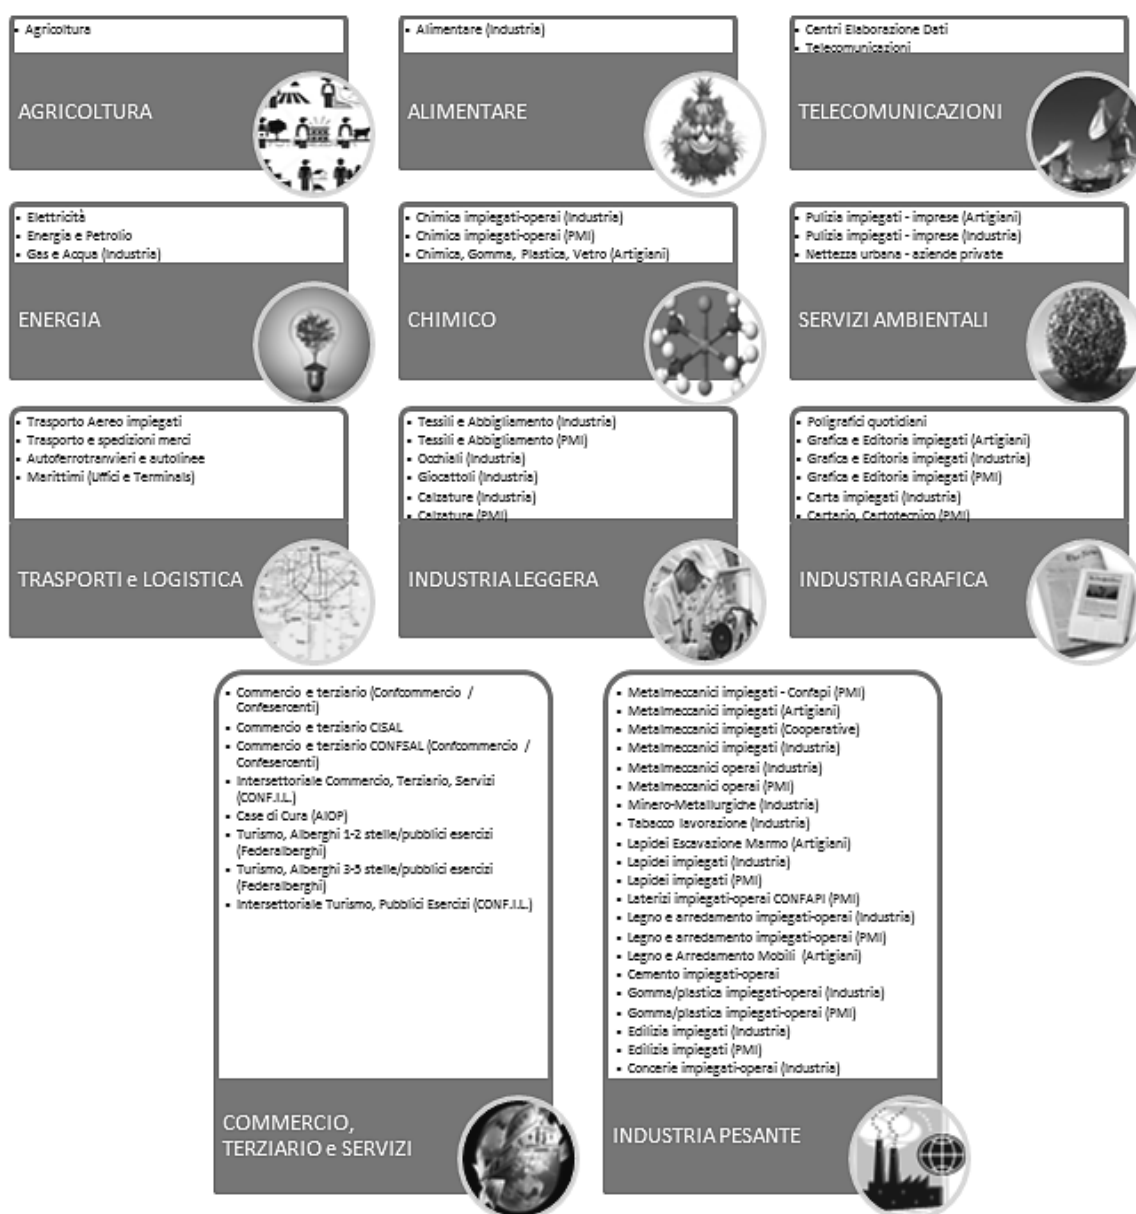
• Agricoltura

AGRICOLTURA

• Alimentare (Industria)

ALIMENTARE

• Centri Elaborazione Dati
• Telecomunicazioni

TELECOMUNICAZIONI

• Elettricità
• Energia e Petrolio
• Gas e Acqua (Industria)

ENERGIA

• Chimica impiegati-operai (Industria)
• Chimica impiegati-operai (PMI)
• Chimica, Gomma, Plastica, Vetro (Artigiani)

CHIMICO

• Pulizia impiegati - imprese (Artigiani)
• Pulizia impiegati - imprese (Industria)
• Nettezza urbana - aziende private

SERVIZI AMBIENTALI

• Trasporto Aereo impiegati
• Trasporto e spedizioni merci
• Autoferrotranvieri e autolinee
• Marittimi (Uffici e Terminals)

TRASPORTI e LOGISTICA

• Tessili e Abbigliamento (Industria)
• Tessili e Abbigliamento (PMI)
• Occhiali (Industria)
• Giocattoli (Industria)
• Calzature (Industria)
• Calzature (PMI)

INDUSTRIA LEGGERA

• Poligrafici quotidiani
• Grafica e Editoria impiegati (Artigiani)
• Grafica e Editoria impiegati (Industria)
• Grafica e Editoria impiegati (PMI)
• Carta impiegati (Industria)
• Cartario, Cartotecnico (PMI)

INDUSTRIA GRAFICA

• Commercio e terziario (Confcommercio / Confesercenti)
• Commercio e terziario CISAL
• Commercio e terziario CONFSAL (Confcommercio / Confesercenti)
• Intersettoriale Commercio, Terziario, Servizi (CONF.I.L.)
• Case di Cura (AIOP)
• Turismo, Alberghi 1-2 stelle/pubblici esercizi (Federalberghi)
• Turismo, Alberghi 3-5 stelle/pubblici esercizi (Federalberghi)
• Intersettoriale Turismo, Pubblici Esercizi (CONF.I.L.)

COMMERCIO, TERZIARIO e SERVIZI

• Metalmeccanici impiegati - Confapi (PMI)
• Metalmeccanici impiegati (Artigiani)
• Metalmeccanici impiegati (Cooperative)
• Metalmeccanici impiegati (Industria)
• Metalmeccanici operai (Industria)
• Metalmeccanici operai (PMI)
• Minero-Metallurgiche (Industria)
• Tabacco lavorazione (Industria)
• Lapidei Escavazione Marmo (Artigiani)
• Lapidei impiegati (Industria)
• Lapidei impiegati (PMI)
• Laterizi impiegati-operai CONFAPI (PMI)
• Legno e arredamento impiegati-operai (Industria)
• Legno e arredamento impiegati-operai (PMI)
• Legno e Arredamento Mobili (Artigiani)
• Cemento impiegati-operai
• Gomma/plastica impiegati-operai (Industria)
• Gomma/plastica impiegati-operai (PMI)
• Edilizia impiegati (Industria)
• Edilizia impiegati (PMI)
• Concerie impiegati-operai (Industria)

INDUSTRIA PESANTE